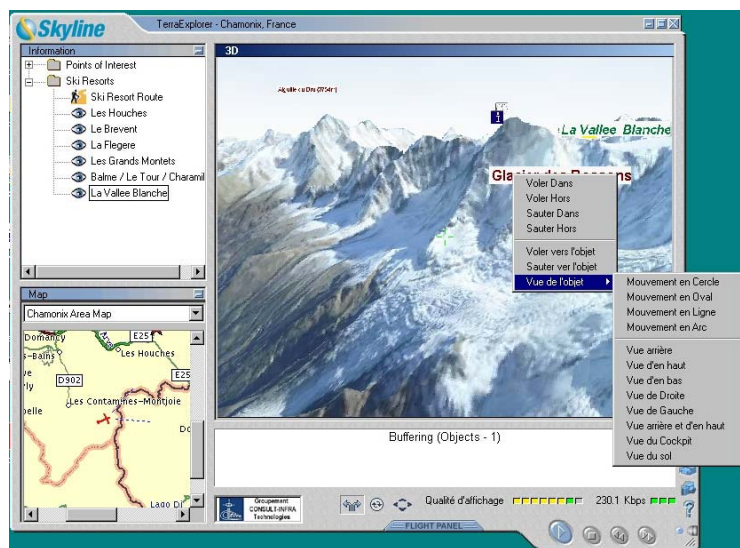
Skyline
TerraExplorer - Chamonix, France

Information
Points of Interest
Ski Resorts
Ski Resort Route
Les Houches
Le Brevent
La Flegere
Les Grands Montets
Balme / Le Tour / Charamil
La Vallee Blanche

Map
Chamonix Area Map
Domancy
E25
-Bains
Les Houches
E25
D902
Les Contamines-Montjoie
Do
Lago Di

3D
Aiguille du Dru (3754 m)
La Vallee Blanche
Glacier des Bossons

Voler Dans
Voler Hors
Sauter Dans
Sauter Hors
Voler vers l'objet
Sauter ver l'objet
Vue de l'objet

Mouvement en Cercle
Mouvement en Oval
Mouvement en Ligne
Mouvement en Arc
Vue arrière
Vue d'en haut
Vue d'en bas
Vue de Droite
Vue de Gauche
Vue arrière et d'en haut
Vue du Cockpit
Vue du sol

Buffering (Objects - 1)

Groupement CONSULT-INFRA Technologies
Qualité d'affichage
230.1 Kbps
FLIGHT PANEL